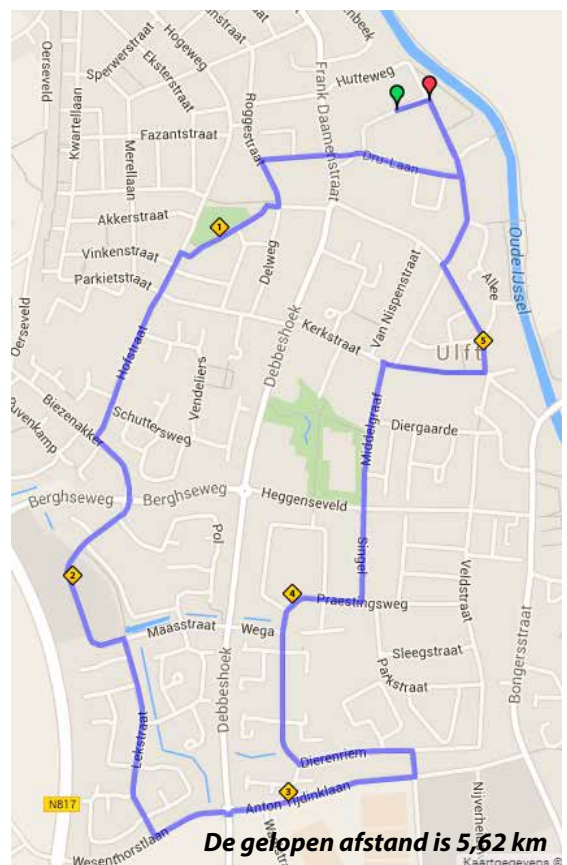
Oerseveld
Sperwerstraat
Hogeweg
Eksterstraat
Frank Daamenstraat
Hutteweg
Kwartellaan
Fazantstraat
Roggestraat
Dru-Laan
Merellaan
Akkerstraat
1
Vinkenstraat
Delweg
Parkietstraat
Van Nispenstraat
Oude IJssel
Allee
Oerseveld
Debbeshoek
Kerkstraat
5
Ulft
Hofstraat
Vendeliers
Biezenakker
Schuttersweg
Diergaarde
Middelstraat
Berghseweg
Berghseweg
Heggenseveld
Singel
2
Pol
Veldstraat
4
Praestingsweg
Maasstraat
Wega
Sleegstraat
Bongersstraat
Parkstraat
Lekstraat
Debbeshoek
Dierenriem
N817
3
Anton Tijdinklaan
Wesenthorstlaan
Nijverheid
De gelopen afstand is 5,62 km
Kaartgegevens ©